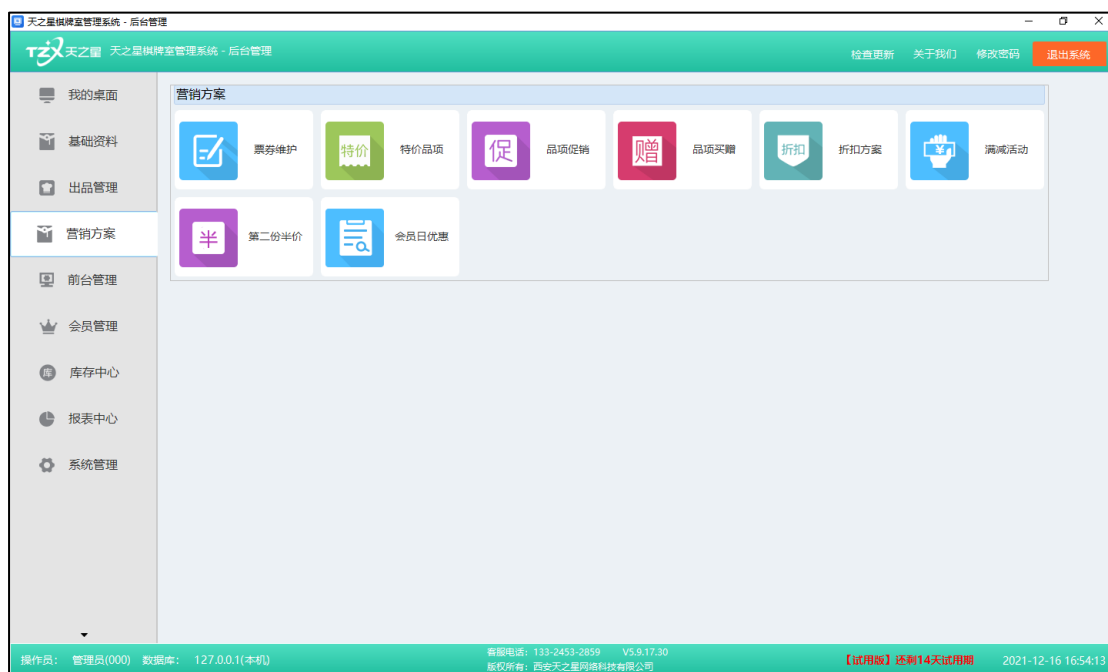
天之星棋牌室管理系统 - 后台管理

TZX 天之星 天之星棋牌室管理系统 - 后台管理

检查更新 关于我们 修改密码 退出系统

我的桌面
基础资料
出品管理
营销方案
前台管理
会员管理
库存中心
报表中心
系统管理

营销方案

票券维护
特价 特价品项
促 品项促销
赠 品项买赠
折扣 折扣方案
¥ 满减活动
半 第二份半价
会员日优惠

操作员: 管理员(000) 数据库: 127.0.0.1(本机)
客服电话: 133-2453-2859 V5.9.17.30
版权所有: 西安天之星网络科技有限公司
【试用版】还剩14天试用期
2021-12-16 16:54:13